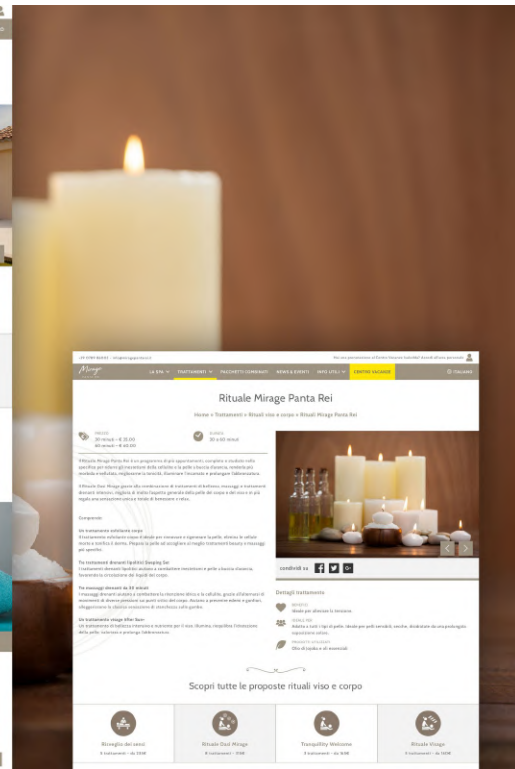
Mirage

LA SPA
TRATTAMENTI
PACCHETTI COMBINATI
NEWS & EVENTI
INFO UTILI
CENTRO VACANZE
ITALIANO

Rituale Mirage Panta Rei

Home > Trattamenti > Rituali viso e corpo > Rituali Mirage Panta Rei

PREZZO
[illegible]

DURATA
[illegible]

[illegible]

Comprende:

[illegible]

condividi su

Dettagli trattamento

BENEFICI
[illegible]

IDEALE PER
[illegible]

PRODOTTI UTILIZZATI
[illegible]

Scopri tutte le proposte rituali viso e corpo

Risveglio dei sensi
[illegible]

Rituale Dall Mirage
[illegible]

Tranquillity Welcome
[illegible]

Rituale Viaggio
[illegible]